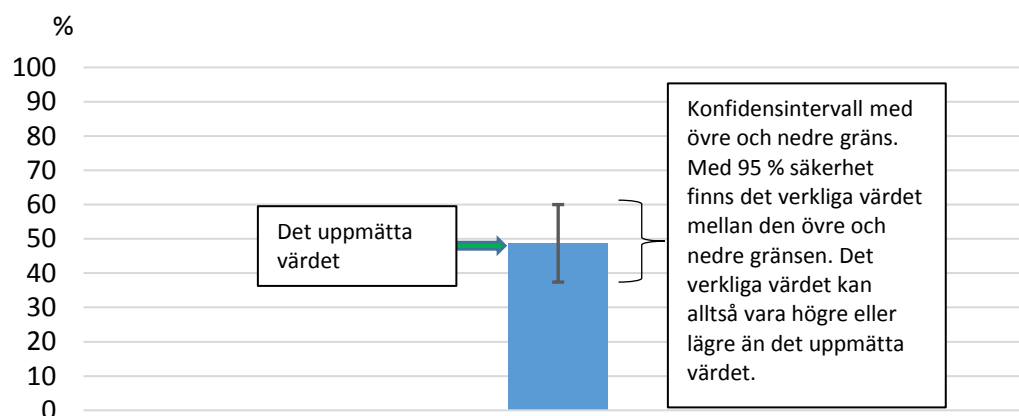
%

100
90
80
70
60
50
40
30
20
10
0

Det uppmätta värdet

Konfidensintervall med övre och nedre gräns. Med 95 % säkerhet finns det verkliga värdet mellan den övre och nedre gränsen. Det verkliga värdet kan alltså vara högre eller lägre än det uppmätta värdet.